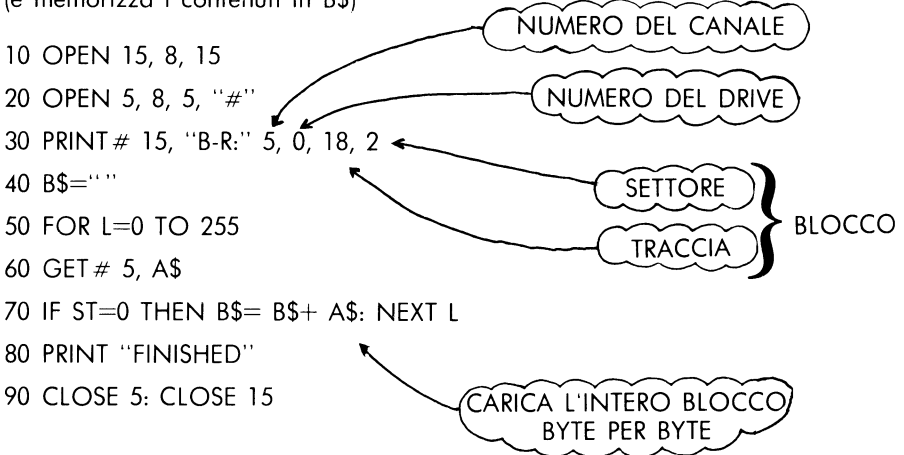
(e memorizza i contenuti in B$)

10 OPEN 15, 8, 15
20 OPEN 5, 8, 5, "#"
30 PRINT# 15, "B-R:" 5, 0, 18, 2
40 B$=""
50 FOR L=0 TO 255
60 GET# 5, A$
70 IF ST=0 THEN B$= B$+ A$: NEXT L
80 PRINT "FINISHED"
90 CLOSE 5: CLOSE 15

NUMERO DEL CANALE

NUMERO DEL DRIVE

SETTORE

TRACCIA

BLOCCO

CARICA L'INTERO BLOCCO BYTE PER BYTE